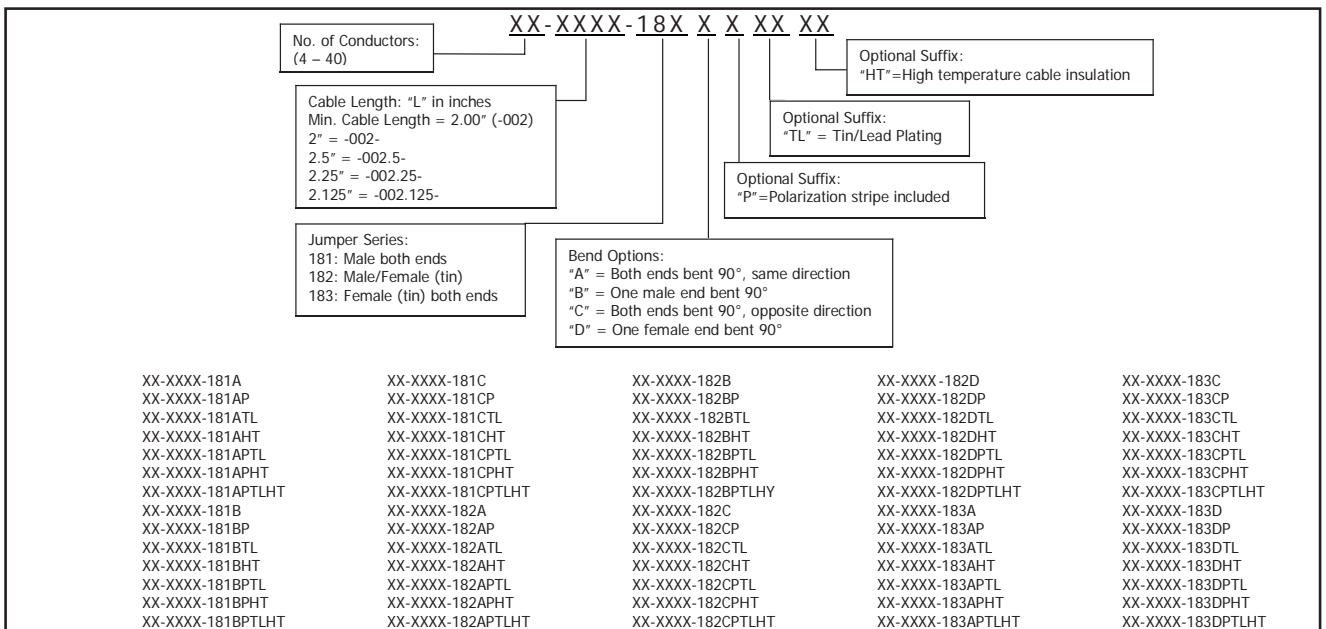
XX-XXXX-18X X X XX XX

No. of Conductors: (4 – 40)

Cable Length: "L" in inches
Min. Cable Length = 2.00" (-002)
2" = -002-
2.5" = -002.5-
2.25" = -002.25-
2.125" = -002.125-

Jumper Series:
181: Male both ends
182: Male/Female (tin)
183: Female (tin) both ends

Bend Options:
"A" = Both ends bent 90°, same direction
"B" = One male end bent 90°
"C" = Both ends bent 90°, opposite direction
"D" = One female end bent 90°

Optional Suffix:
"P"=Polarization stripe included

Optional Suffix:
"TL" = Tin/Lead Plating

Optional Suffix:
"HT"=High temperature cable insulation

XX-XXXX-181A
XX-XXXX-181AP
XX-XXXX-181ATL
XX-XXXX-181AHT
XX-XXXX-181APTL
XX-XXXX-181APHT
XX-XXXX-181APTLHT
XX-XXXX-181B
XX-XXXX-181BP
XX-XXXX-181BTL
XX-XXXX-181BHT
XX-XXXX-181BPTL
XX-XXXX-181BPHT
XX-XXXX-181BPTLHT

XX-XXXX-181C
XX-XXXX-181CP
XX-XXXX-181CTL
XX-XXXX-181CHT
XX-XXXX-181CPTL
XX-XXXX-181CPHT
XX-XXXX-181CPTLHT
XX-XXXX-182A
XX-XXXX-182AP
XX-XXXX-182ATL
XX-XXXX-182AHT
XX-XXXX-182APTL
XX-XXXX-182APHT
XX-XXXX-182APTLHT

XX-XXXX-182B
XX-XXXX-182BP
XX-XXXX-182BTL
XX-XXXX-182BHT
XX-XXXX-182BPTL
XX-XXXX-182BPHT
XX-XXXX-182BPTLHY
XX-XXXX-182C
XX-XXXX-182CP
XX-XXXX-182CTL
XX-XXXX-182CHT
XX-XXXX-182CPTL
XX-XXXX-182CPHT
XX-XXXX-182CPTLHT

XX-XXXX-182D
XX-XXXX-182DP
XX-XXXX-182DTL
XX-XXXX-182DHT
XX-XXXX-182DPTL
XX-XXXX-182DPHT
XX-XXXX-182DPTLHT
XX-XXXX-183A
XX-XXXX-183AP
XX-XXXX-183ATL
XX-XXXX-183AHT
XX-XXXX-183APTL
XX-XXXX-183APHT
XX-XXXX-183APTLHT

XX-XXXX-183C
XX-XXXX-183CP
XX-XXXX-183CTL
XX-XXXX-183CHT
XX-XXXX-183CPTL
XX-XXXX-183CPHT
XX-XXXX-183CPTLHT
XX-XXXX-183D
XX-XXXX-183DP
XX-XXXX-183DTL
XX-XXXX-183DHT
XX-XXXX-183DPTL
XX-XXXX-183DPHT
XX-XXXX-183DPTLHT